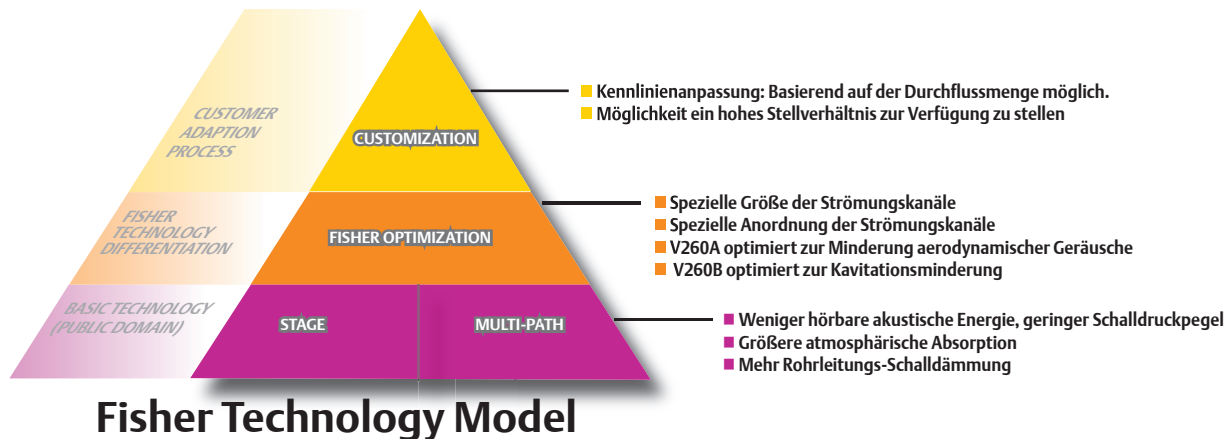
CUSTOMER ADAPTION PROCESS

CUSTOMIZATION

FISHER TECHNOLOGY DIFFERENTIATION

FISHER OPTIMIZATION

BASIC TECHNOLOGY (PUBLIC DOMAIN)

STAGE

MULTI-PATH

Kennlinienanpassung: Basierend auf der Durchflussmenge möglich.
Möglichkeit ein hohes Stellverhältnis zur Verfügung zu stellen

Spezielle Größe der Strömungskanäle
Spezielle Anordnung der Strömungskanäle
V260A optimiert zur Minderung aerodynamischer Geräusche
V260B optimiert zur Kavitationsminderung

Weniger hörbare akustische Energie, geringer Schalldruckpegel
Größere atmosphärische Absorption
Mehr Rohrleitungs-Schalldämmung

Fisher Technology Model